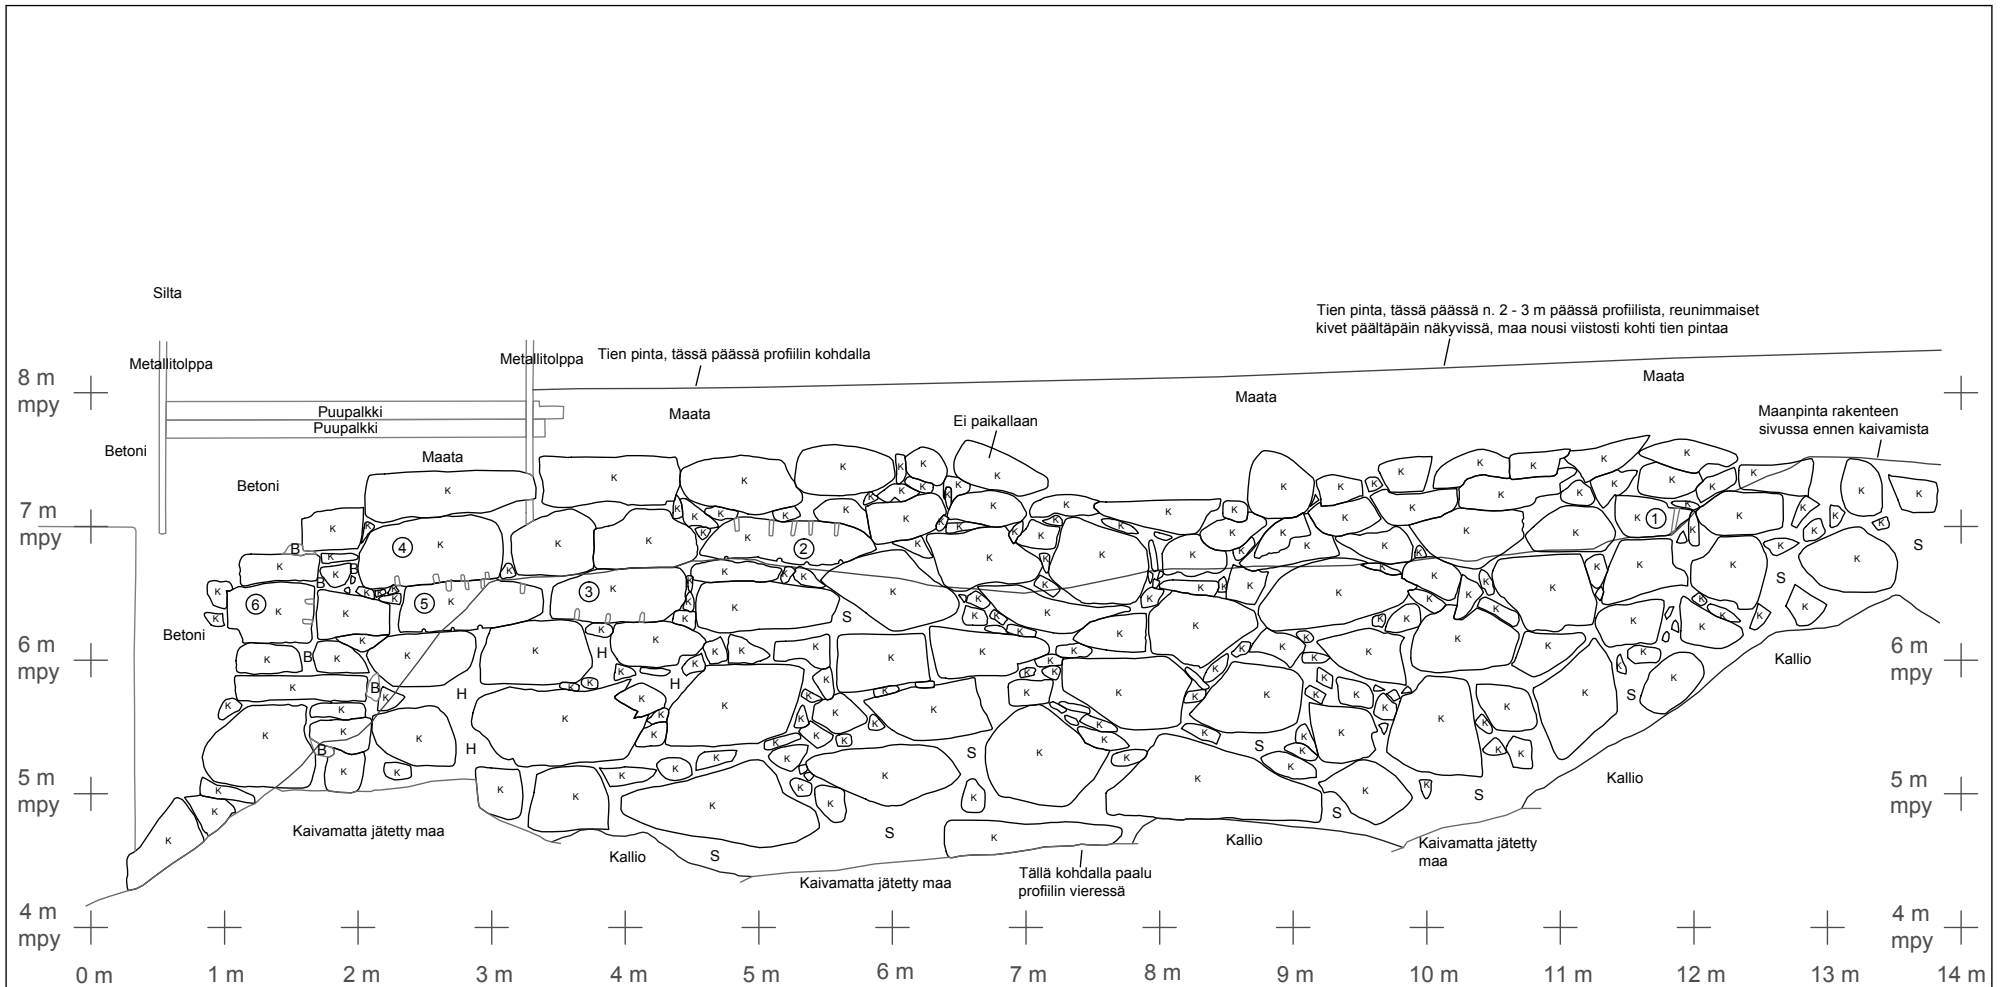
Silta

Tien pinta, tässä päässä n. 2 - 3 m päässä profiilista, reunimmaiset kivet päältäpäin näkyvissä, maa nousi viistosti kohti tien pintaa

Metallitolppa

Metallitolppa

Tien pinta, tässä päässä profiilin kohdalla

8 m mpy

8 m mpy

Maata

Puupalkki

Puupalkki

Maata

Maata

Maanpinta rakenteen sivussa ennen kaivamista

Betoni

Ei paikallaan

Maata

Betoni

7 m mpy

7 m mpy

B

4

2

1

3

5

6

S

S

S

Betoni

H

6 m mpy

6 m mpy

B

H

Kallio

B

H

S

H

S

5 m mpy

5 m mpy

S

Kallio

S

S

Kaivamatta jätetty maa

S

Kallio

Kaivamatta jätetty maa

Kallio

S

Kaivamatta jätetty maa

Tällä kohdalla paalu profiilin vieressä

4 m mpy

4 m mpy

0 m

1 m

2 m

3 m

4 m

5 m

6 m

7 m

8 m

9 m

10 m

11 m

12 m

13 m

14 m